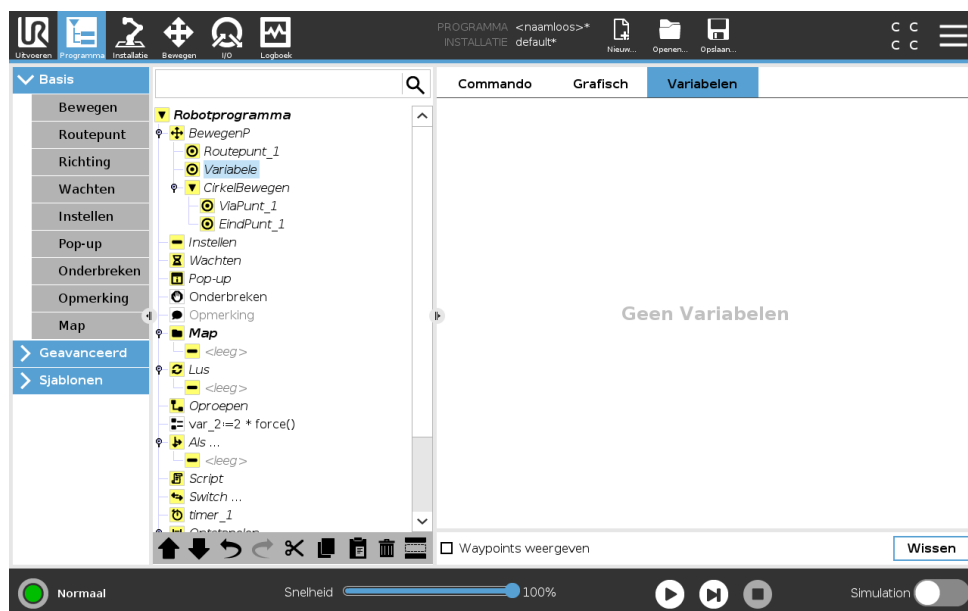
Uitvoeren Programma Installatie Bewegen I/O Logboek

PROGRAMMA <naamloos>*
INSTALLATIE default*

Nieuw... Openen... Opslaan...

C C
C C

Basis
Bewegen
Routepunt
Richting
Wachten
Instellen
Pop-up
Onderbreken
Opmerking
Map
Geavanceerd
Sjablonen

Robotprogramma
BewegenP
Routepunt_1
Variabele
CirkelBewegen
ViaPunt_1
EindPunt_1
Instellen
Wachten
Pop-up
Onderbreken
Opmerking
Map
<leeg>
Lus
<leeg>
Oproepen
var_2:=2 * force()
Als ...
<leeg>
Script
Switch ...
timer_1
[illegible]

Commando
Grafisch
Variabelen

Geen Variabelen

Waypoints weergeven
Wissen

Normaal
Snelheid
100%
Simulation